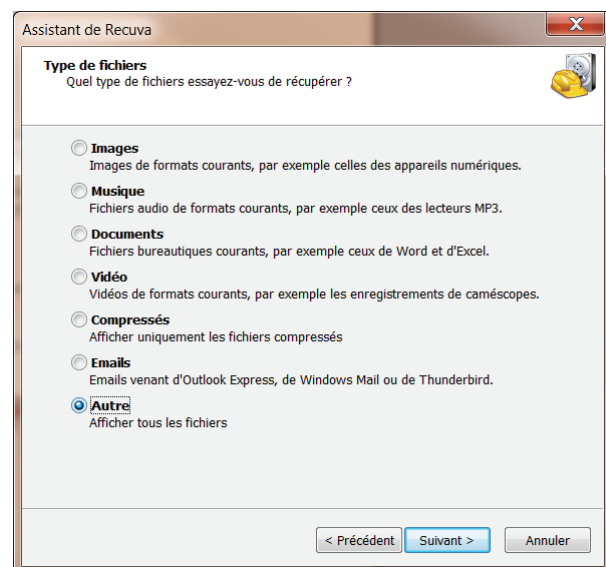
Assistant de Recuva

Type de fichiers
Quel type de fichiers essayez-vous de récupérer ?

Images
Images de formats courants, par exemple celles des appareils numériques.

Musique
Fichiers audio de formats courants, par exemple ceux des lecteurs MP3.

Documents
Fichiers bureautiques courants, par exemple ceux de Word et d'Excel.

Vidéo
Vidéos de formats courants, par exemple les enregistrements de caméscopes.

Compressés
Afficher uniquement les fichiers compressés

Emails
Emails venant d'Outlook Express, de Windows Mail ou de Thunderbird.

Autre
Afficher tous les fichiers

< Précédent
Suivant >
Annuler